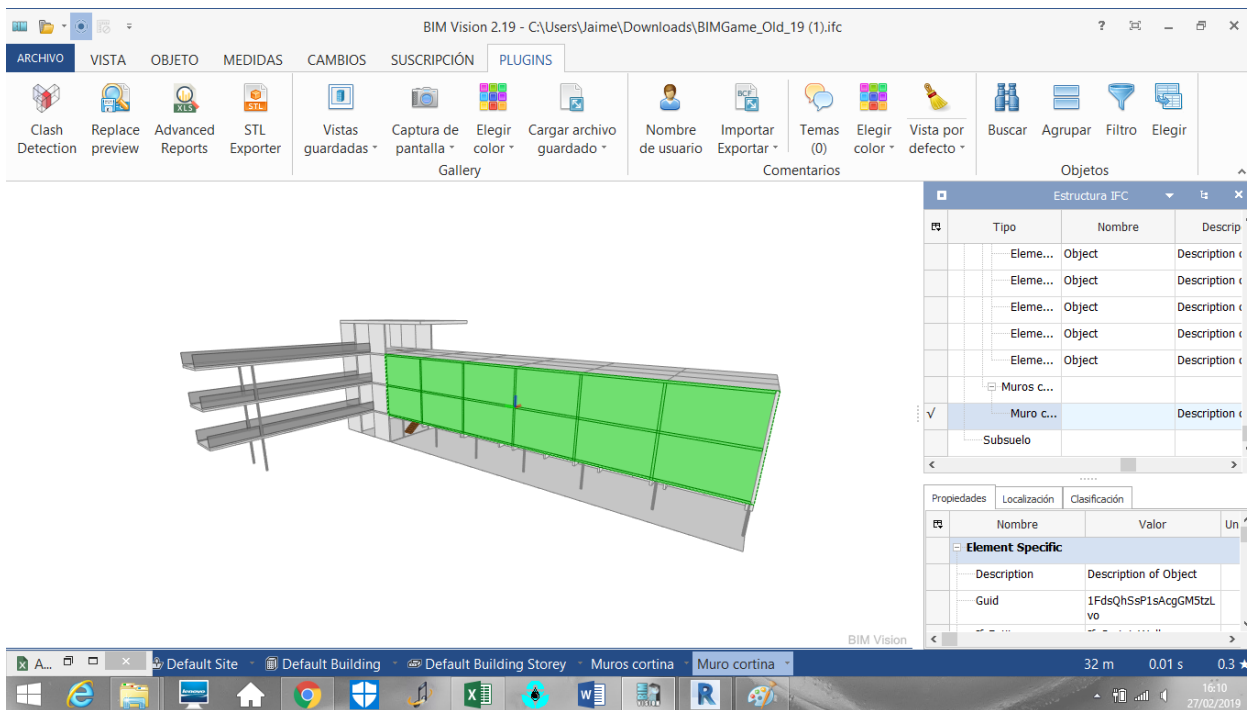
BIM Vision 2.19 - C:\Users\Jaime\Downloads\BIMGame_Old_19 (1).ifc

ARCHIVO VISTA OBJETO MEDIDAS CAMBIOS SUSCRIPCIÓN PLUGINS

Clash Detection
Replace preview
Advanced Reports
STL Exporter
Vistas guardadas
Captura de pantalla
Elegir color
Cargar archivo guardado
Gallery
Nombre de usuario
Importar Exportar
Temas (0)
Elegir color
Vista por defecto
Comentarios
Buscar
Agrupar
Filtro
Elegir
Objetos

Estructura IFC

| Tipo | Nombre | Descrip |
|---|---|---|
| Eleme... | Object | Description |
| Eleme... | Object | Description |
| Eleme... | Object | Description |
| Eleme... | Object | Description |
| Eleme... | Object | Description |
| Muros c... | | |
| √ Muro c... | | Description |
| Subsuelo | | |

Propiedades Localización Clasificación

| Nombre | Valor | Un |
|---|---|---|
| Element Specific | | |
| Description | Description of Object | |
| Guid | 1FdsQhSsP1sAcgGM5tzLvo | |

BIM Vision

A... Default Site Default Building Default Building Storey Muros cortina Muro cortina 32 m 0.01 s 0.3

16:10 27/02/2019